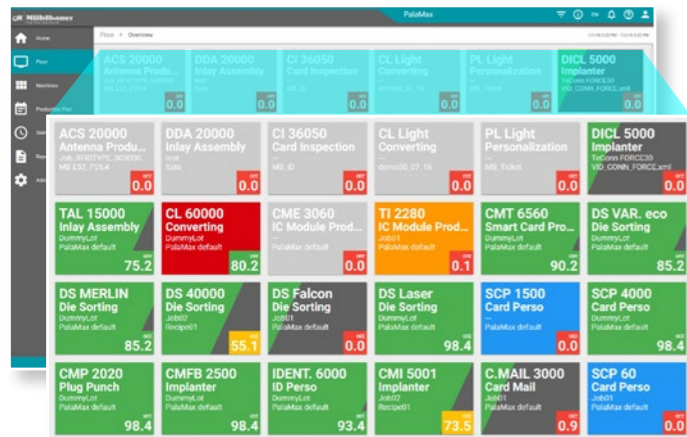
Mühlbauer

PalaMax

Home

Floor

Machines

Production Plan

Floor > Overview

ACS 20000
Antenna Produ...
Job: RFIDTYPE_303006
MS ES2_P15.4
0.0

DDA 20000
Inlay Assembly
test
Sato
0.0

CI 36050
Card Inspection
MS_ID
0.0

CL Light
Converting
demo02_07_1k
0.0

PL Light
Personalization
MS_Ticket
0.0

DICL 5000
Implanter
ToComm FORCE30
VID_CONN_FORCE.xml
0.0

TAL 15000
Inlay Assembly
DummyLot
PalaMax default
75.2

CL 60000
Converting
DummyLot
PalaMax default
80.2

CME 3060
IC Module Prod...
DummyLot
PalaMax default
0.0

TI 2280
IC Module Prod...
Job01
PalaMax default
0.1

CMT 6560
Smart Card Pro...
DummyLot
PalaMax default
90.2

DS VAR. eco
Die Sorting
DummyLot
PalaMax default
85.2

DS MERLIN
Die Sorting
DummyLot
PalaMax default
85.2

DS 40000
Die Sorting
Job02
Recipe01
55.1

DS Falcon
Die Sorting
Job01
PalaMax default
0.0

DS Laser
Die Sorting
DummyLot
PalaMax default
98.4

SCP 1500
Card Perso
DummyLot
PalaMax default
0.0

SCP 4000
Card Perso
DummyLot
PalaMax default
0.0

CMP 2020
Plug Punch
DummyLot
PalaMax default
98.4

CMFB 2500
Implanter
DummyLot
PalaMax default
98.4

IDENT. 6000
ID Perso
DummyLot
PalaMax default
93.4

CMI 5001
Implanter
Job02
Recipe01
73.5

C.MAIL 3000
Card Mail
Job01
PalaMax default
0.9

SCP 60
Card Perso
Job01
PalaMax default
0.0